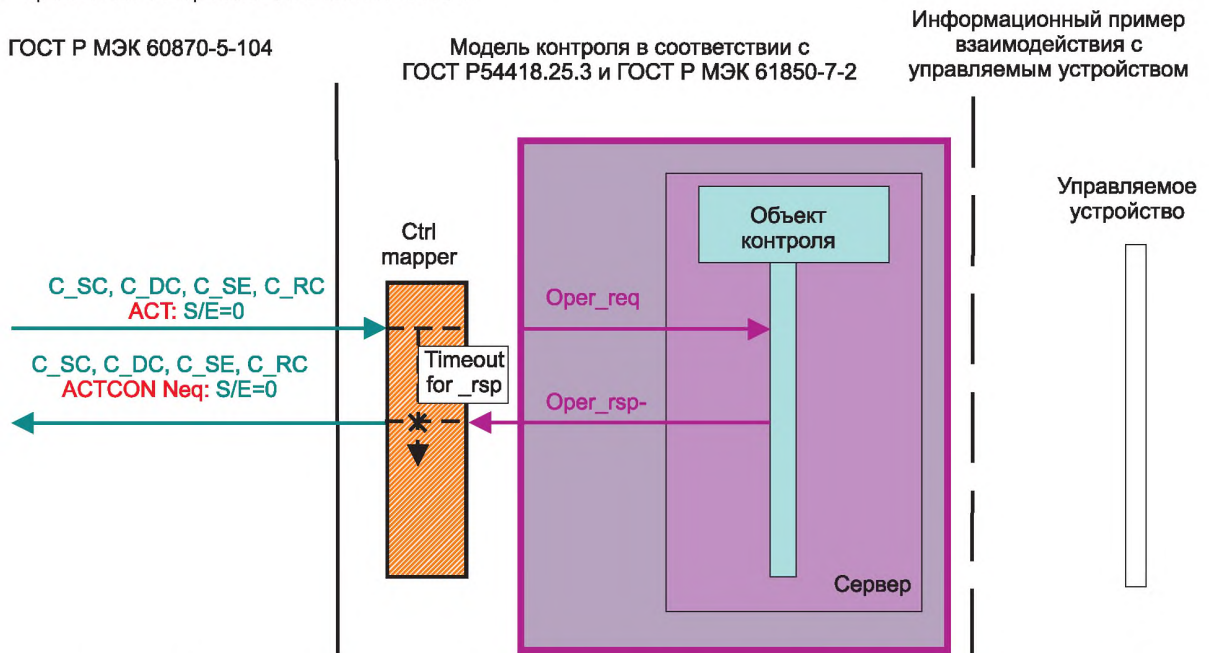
ГОСТ Р МЭК 60870-5-104

Модель контроля в соответствии с ГОСТ Р54418.25.3 и ГОСТ Р МЭК 61850-7-2

Информационный пример взаимодействия с управляемым устройством

Управляемое устройство

Объект контроля

Ctrl mapper

C_SC, C_DC, C_SE, C_RC
ACT: S/E=0

Oper_req

Timeout for _rsp

C_SC, C_DC, C_SE, C_RC
ACTCON Neg: S/E=0

Oper_rsp-

Сервер